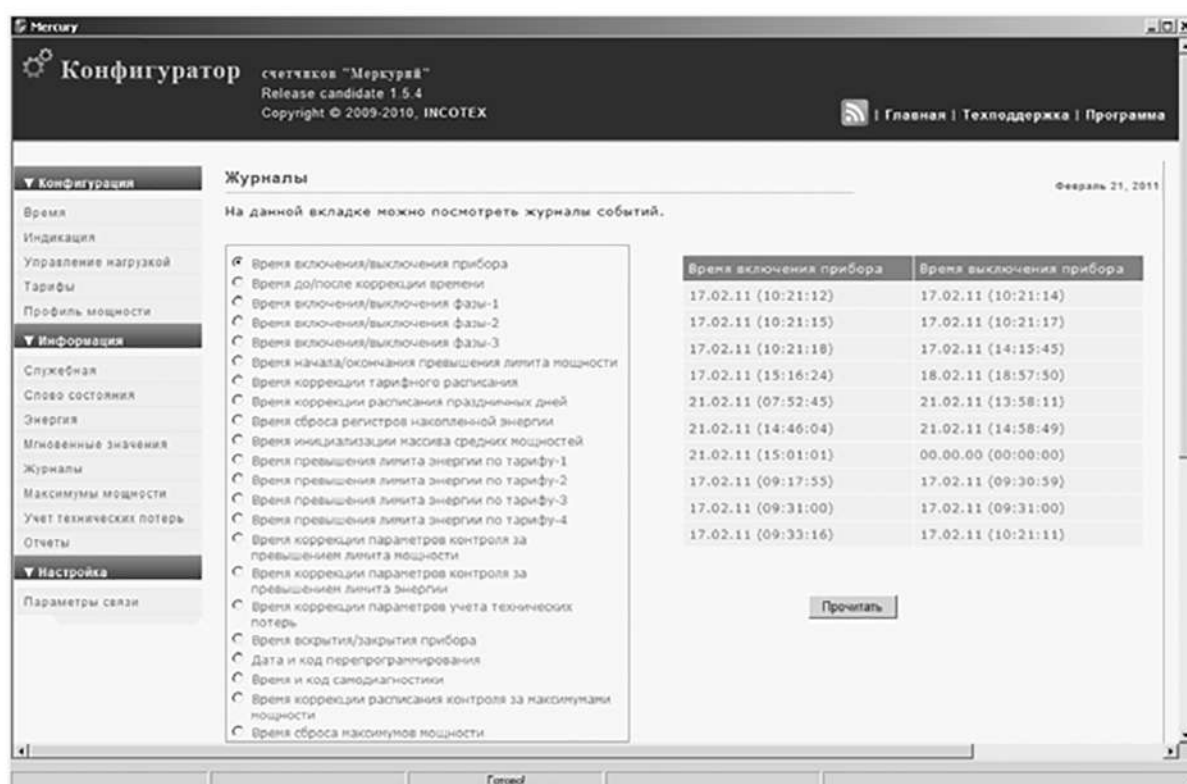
Mercury

Конфигуратор счетчиков "Меркурий"
Release candidate 1.5.4
Copyright © 2009-2010, INCOTEX

| Главная | Техподдержка | Программа

▼ Конфигурация
Время
Индикация
Управление нагрузкой
Тарифы
Профиль мощности
▼ Информация
Служебная
Слово состояния
Энергия
Мгновенные значения
Журналы
Максимумы мощности
Учет технических потерь
Отчеты
▼ Настройка
Параметры связи

Журналы

Февраль 21, 2011

На данной вкладке можно посмотреть журналы событий.

Время включения/выключения прибора
Время до/после коррекции времени
Время включения/выключения фазы-1
Время включения/выключения фазы-2
Время включения/выключения фазы-3
Время начала/окончания превышения лимита мощности
Время коррекции тарифного расписания
Время коррекции расписания праздничных дней
Время сброса регистров накопленной энергии
Время инициализации массива средних мощностей
Время превышения лимита энергии по тарифу-1
Время превышения лимита энергии по тарифу-2
Время превышения лимита энергии по тарифу-3
Время превышения лимита энергии по тарифу-4
Время коррекции параметров контроля за превышением лимита мощности
Время коррекции параметров контроля за превышением лимита энергии
Время коррекции параметров учета технических потерь
Время вскрытия/закрытия прибора
Дата и код перепрограммирования
Время и код самодиагностики
Время коррекции расписания контроля за максимумами мощности
Время сброса максимумов мощности

| Время включения прибора | Время выключения прибора |
|---|---|
| 17.02.11 (10:21:12) | 17.02.11 (10:21:14) |
| 17.02.11 (10:21:15) | 17.02.11 (10:21:17) |
| 17.02.11 (10:21:18) | 17.02.11 (14:15:45) |
| 17.02.11 (15:16:24) | 18.02.11 (18:57:50) |
| 21.02.11 (07:52:45) | 21.02.11 (13:58:11) |
| 21.02.11 (14:46:04) | 21.02.11 (14:58:49) |
| 21.02.11 (15:01:01) | 00.00.00 (00:00:00) |
| 17.02.11 (09:17:55) | 17.02.11 (09:30:59) |
| 17.02.11 (09:31:00) | 17.02.11 (09:31:00) |
| 17.02.11 (09:33:16) | 17.02.11 (10:21:11) |

Прочитать

Готово!